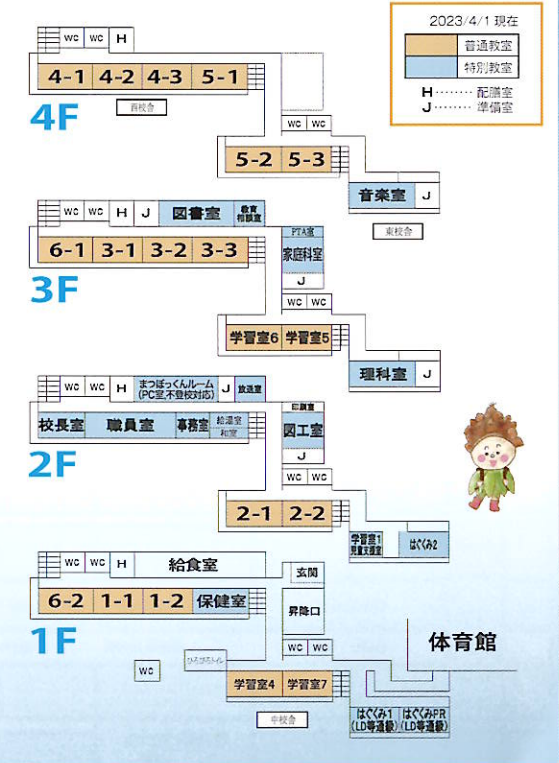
2023/4/1 現在

普通教室

特別教室

H……… 配膳室

J……… 準備室

WC WC H

4-1 4-2 4-3 5-1

西校舎

4F

WC WC

5-2 5-3

音楽室 J

東校舎

WC WC H J 図書室 教育相談室

6-1 3-1 3-2 3-3

PTA室

家庭科室

J

3F

WC WC

学習室6 学習室5

理科室 J

WC WC H まつぼっくんルーム (PC室,不登校対応) J 放送室

校長室 職員室 事務室 給湯室 和室

印刷室

図工室

J

2F

2-1 2-2

学習室1 児童支援室 はぐくみ2

WC WC H 給食室

玄関

6-2 1-1 1-2 保健室

昇降口

1F

体育館

WC WC

WC

ランチルーム

学習室4 学習室7

中校舎

はぐくみ1 (LD等通級) はぐくみPR (LD等通級)